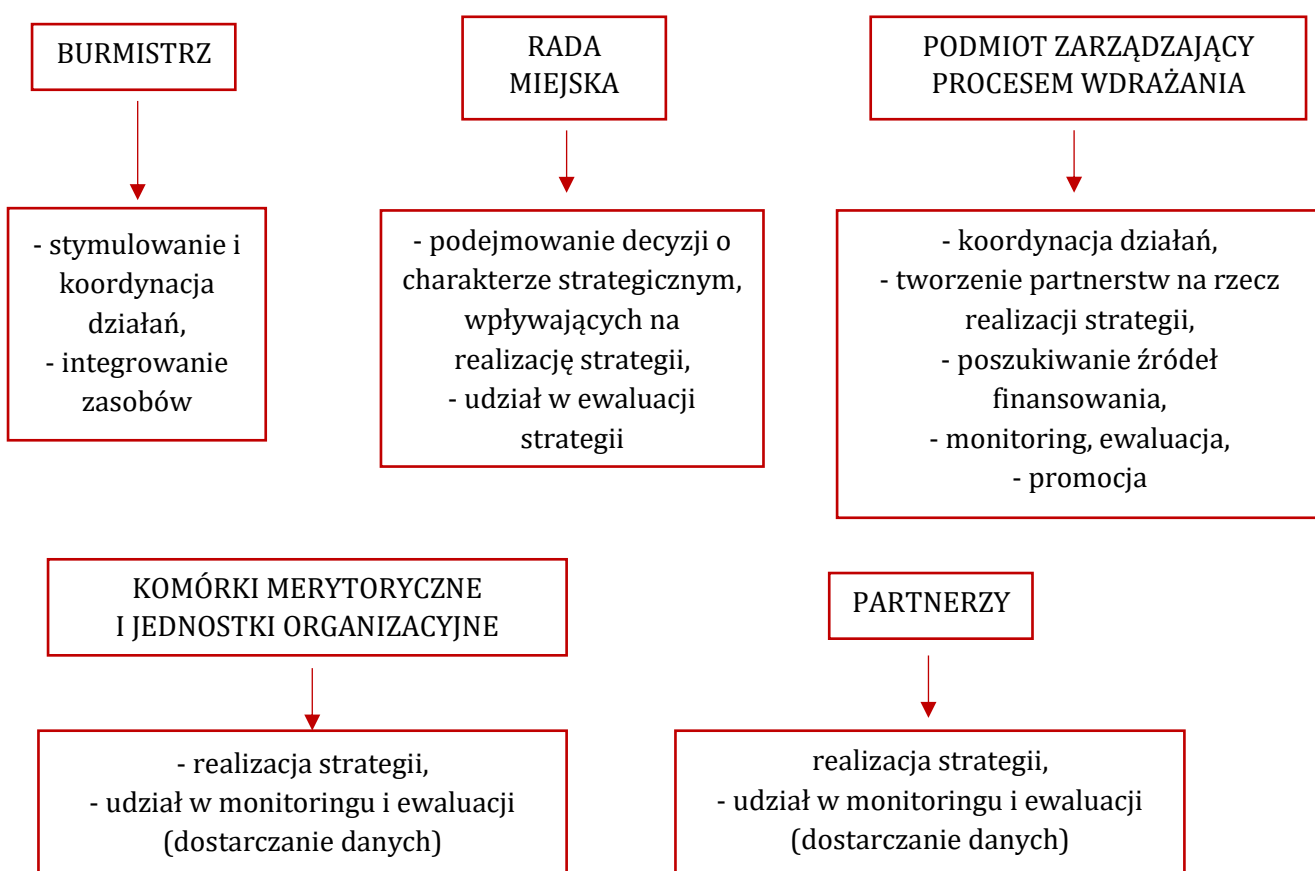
BURMISTRZ

- stymulowanie i koordynacja działań,
- integrowanie zasobów

RADA MIEJSKA

- podejmowanie decyzji o charakterze strategicznym, wpływających na realizację strategii,
- udział w ewaluacji strategii

PODMIOT ZARZĄDZAJĄCY PROCESEM WDRAŻANIA

- koordynacja działań,
- tworzenie partnerstw na rzecz realizacji strategii,
- poszukiwanie źródeł finansowania,
- monitoring, ewaluacja,
- promocja

KOMÓRKI MERYTORYCZNE I JEDNOSTKI ORGANIZACYJNE

- realizacja strategii,
- udział w monitoringu i ewaluacji (dostarczanie danych)

PARTNERZY

realizacja strategii,
- udział w monitoringu i ewaluacji (dostarczanie danych)